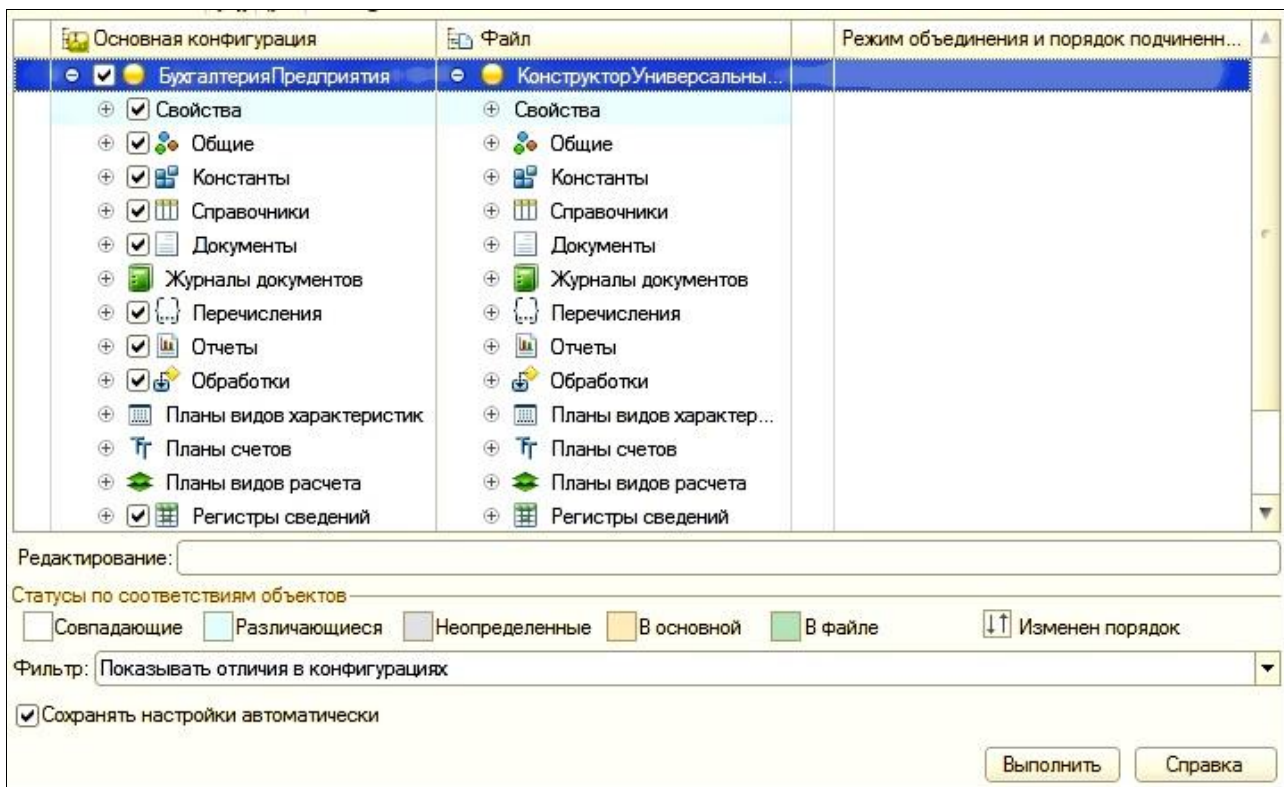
| Основная конфигурация | Файл | Режим объединения и порядок подчиненн... |
|---|---|---|
| БухгалтерияПредприятия | КонструкторУниверсальны... | |
| Свойства | Свойства | |
| Общие | Общие | |
| Константы | Константы | |
| Справочники | Справочники | |
| Документы | Документы | |
| Журналы документов | Журналы документов | |
| Перечисления | Перечисления | |
| Отчеты | Отчеты | |
| Обработки | Обработки | |
| Планы видов характеристик | Планы видов характер... | |
| Планы счетов | Планы счетов | |
| Планы видов расчета | Планы видов расчета | |
| Регистры сведений | Регистры сведений | |

Редактирование:

Статусы по соответствиям объектов

Совпадающие Различающиеся Неопределенные В основной В файле Изменен порядок

Фильтр: Показывать отличия в конфигурациях

Сохранять настройки автоматически

Выполнить Справка